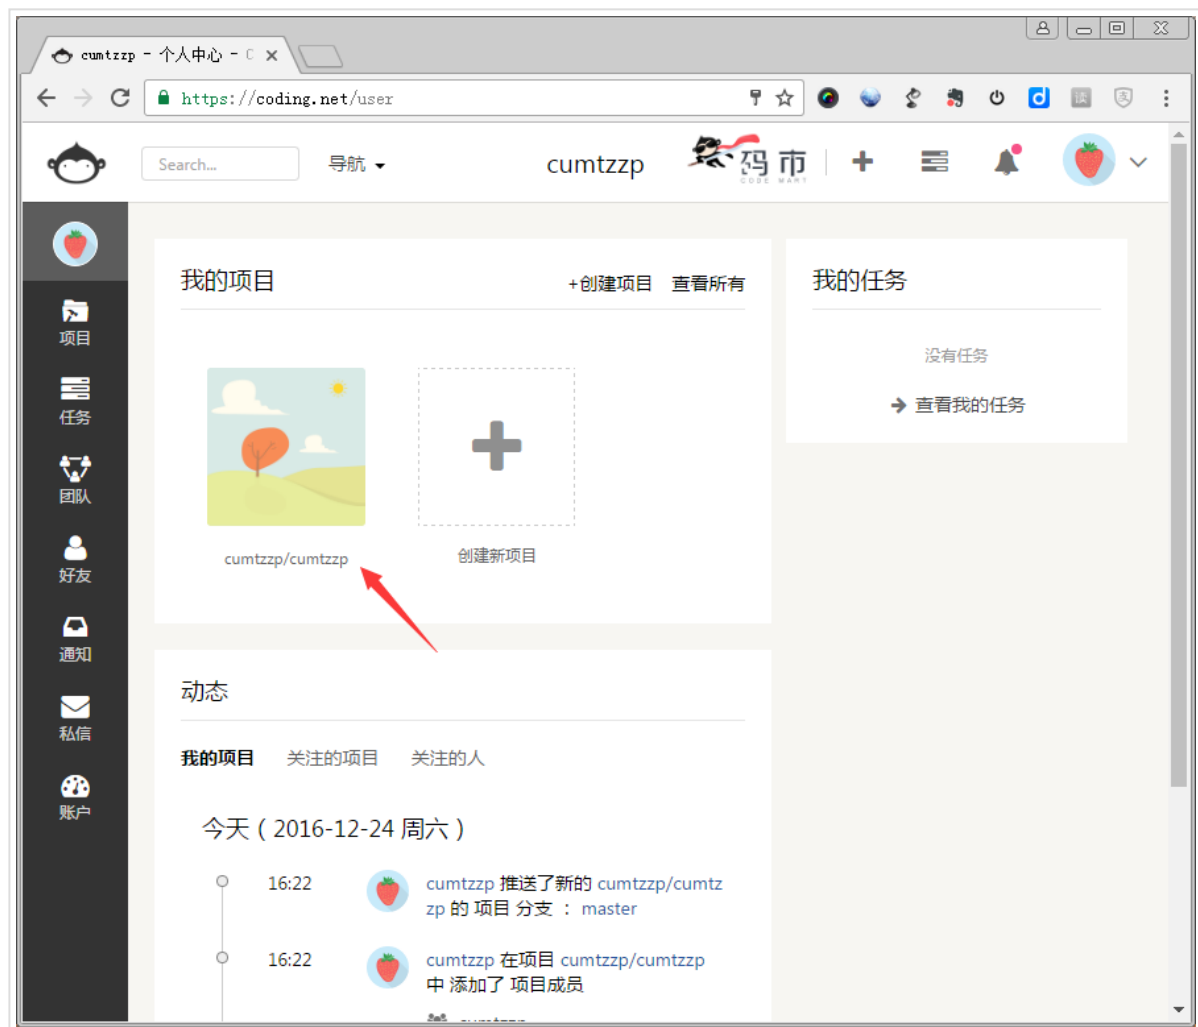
cumtzzp - 个人中心 - C

https://coding.net/user

Search...

导航

cumtzzp

码市
CODE MART

项目

任务

团队

好友

通知

私信

账户

我的项目

+创建项目 查看所有

cumtzzp/cumtzzp

创建新项目

我的任务

没有任务

查看我的任务

动态

我的项目 关注的项目 关注的人

今天 ( 2016-12-24 周六 )

16:22 cumtzzp 推送了新的 cumtzzp/cumtzzp 的 项目 分支 : master

16:22 cumtzzp 在项目 cumtzzp/cumtzzp 中 添加了 项目成员

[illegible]